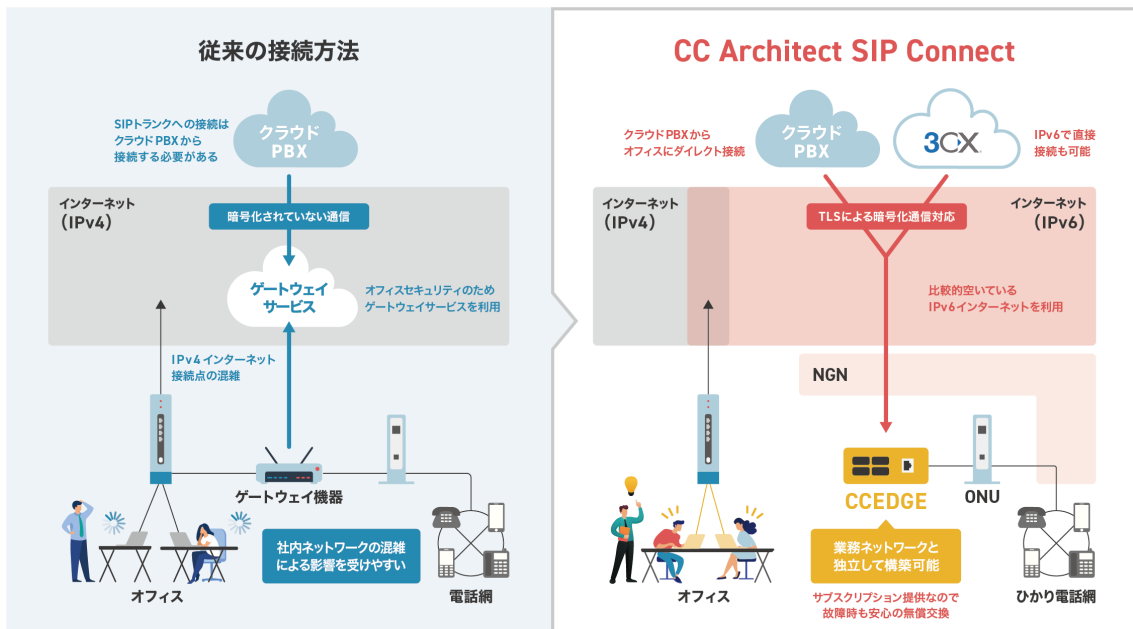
従来の接続方法

SIPトランクへの接続は
クラウドPBXから
接続する必要がある

クラウド
PBX

インターネット
（IPv4）

暗号化されていない通信

ゲートウェイ
サービス

オフィスセキュリティのため
ゲートウェイサービスを利用

IPv4インターネット
接続点の混雑

ゲートウェイ機器

社内ネットワークの混雑
による影響を受けやすい

オフィス

電話網

CC Architect SIP Connect

クラウドPBXから
オフィスにダイレクト接続

クラウド
PBX

3CX

IPv6で直接
接続も可能

インターネット
（IPv4）

TLSによる暗号化通信対応

インターネット
（IPv6）

比較的空いている
IPv6インターネットを利用

NGN

CCEDGE

ONU

業務ネットワークと
独立して構築可能

サブスクリプション提供なので
故障時も安心の無償交換

オフィス

ひかり電話網